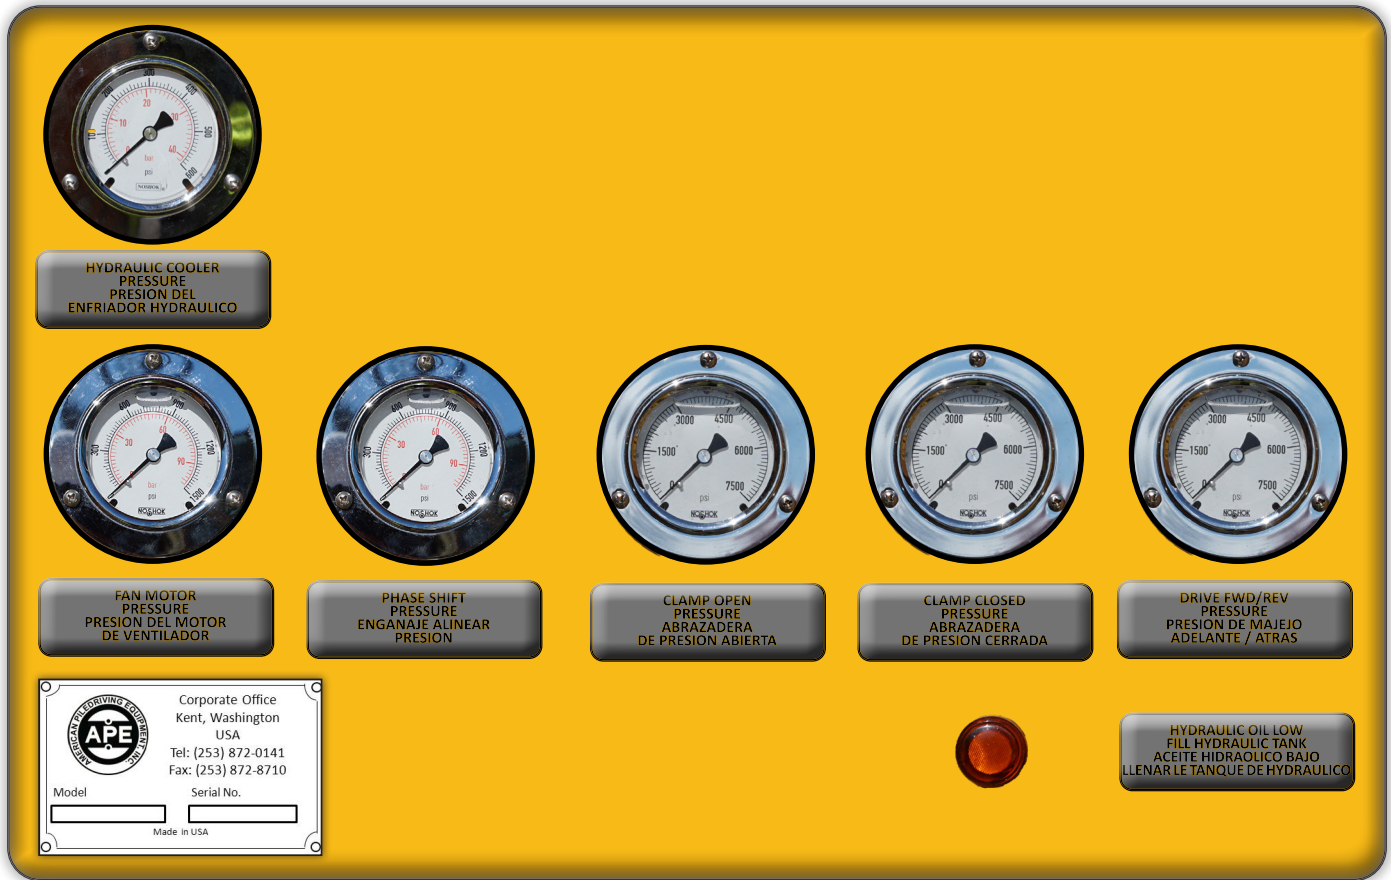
100 200 300 400 500 600
10 20 30 40
bar
psi
NOSHOK

HYDRAULIC COOLER PRESSURE
PRESION DEL ENFRIADOR HYDRAULICO

300 600 900 1200 1500
30 60 90
bar
psi
NOSHOK

300 600 900 1200 1500
30 60 90
bar
psi
NOSHOK

1500 3000 4500 6000 7500
0
psi
NOSHOK

1500 3000 4500 6000 7500
0
psi
NOSHOK

1500 3000 4500 6000 7500
0
psi
NOSHOK

FAN MOTOR PRESSURE
PRESION DEL MOTOR DE VENTILADOR

PHASE SHIFT PRESSURE
ENGANAJE ALINEAR PRESION

CLAMP OPEN PRESSURE
ABRAZADERA DE PRESION ABIERTA

CLAMP CLOSED PRESSURE
ABRAZADERA DE PRESION CERRADA

DRIVE FWD/REV PRESSURE
PRESION DE MAJEJO ADELANTE / ATRAS

AMERICAN PILEDRIVING EQUIPMENT, INC.
APE
Corporate Office
Kent, Washington
USA
Tel: (253) 872-0141
Fax: (253) 872-8710
Model
Serial No.
Made in USA

HYDRAULIC OIL LOW
FILL HYDRAULIC TANK
ACEITE HIDRAOLICO BAJO
LLENAR LE TANQUE DE HYDRAULICO